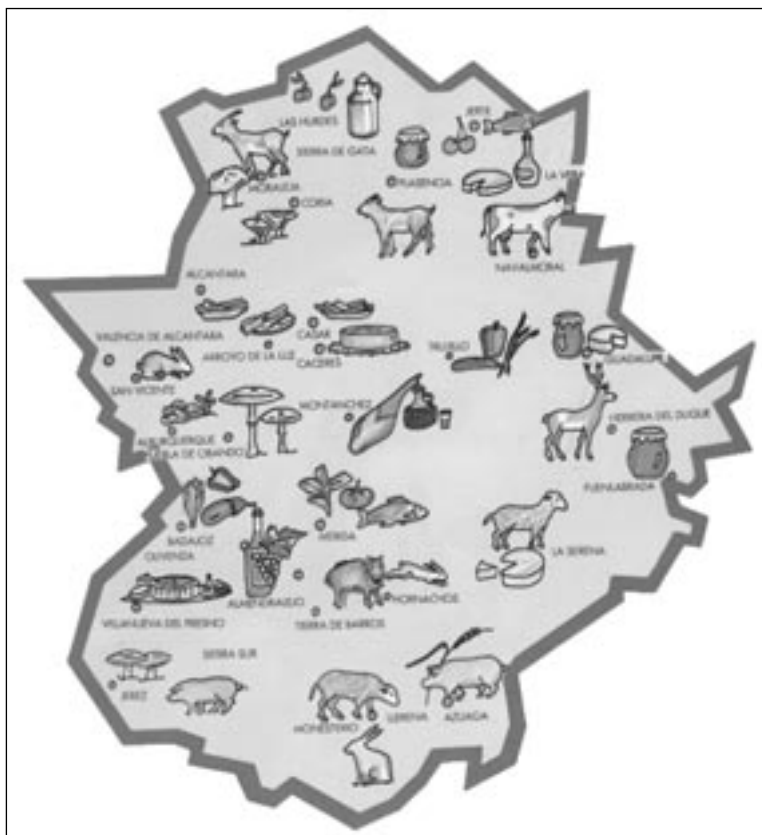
LAS HURDES
SIERRA DE GATA
JERTE
PLASENCIA
LA VERA
MORALEJA
CORIA
NAVALMORAL
ALCANTARA
VALENCIA DE ALCANTARA
CASAR
ARROYO DE LA LUZ
CACERES
TRUJILLO
GUADALUPE
SAN VICENTE
MONTANCHEZ
HERRERA DEL DUQUE
ALBURQUERQUE
VILLA DE OBANDO
FUENLABRADA
BADAJOZ
OLIVENZA
MERIDA
LA SERENA
ALMENDRALEJO
HORNACHOS
VILLANUEVA DEL FRESNO
TIERRA DE BARROS
SIERRA SUR
JEREZ
MONESTERIO
LLERENA
AZUAGA